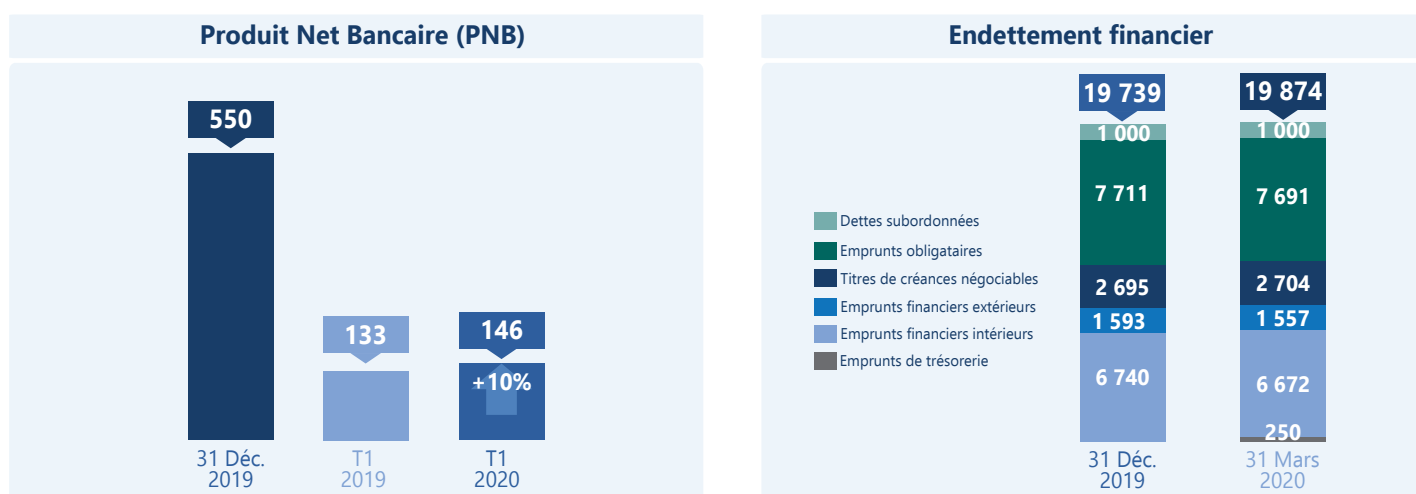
Produit Net Bancaire (PNB)

550

133

146

+10%

31 Déc. 2019

T1 2019

T1 2020

Endettement financier

19 739

19 874

1 000

1 000

7 711

7 691

2 695

2 704

1 593

1 557

6 740

6 672

250

Dettes subordonnées
Emprunts obligataires
Titres de créances négociables
Emprunts financiers extérieurs
Emprunts financiers intérieurs
Emprunts de trésorerie

31 Déc. 2019

31 Mars 2020